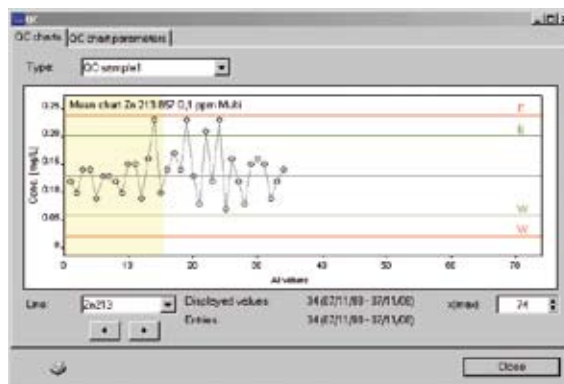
QC

QC charts | QC chart parameters

Type: QC sample1

Mean chart Zn 213.857 0,1 ppm Multi

0.25
0.2
0.15
0.1
0.05
0

Conc. [mg/L]

r
k
w
w

0 10 20 30 40 50 60 70

All values

Line: Zn213

Displayed values 34 (07/11/00 - 07/11/00)
Entries 34 (07/11/00 - 07/11/00)

x(max) 74

Close